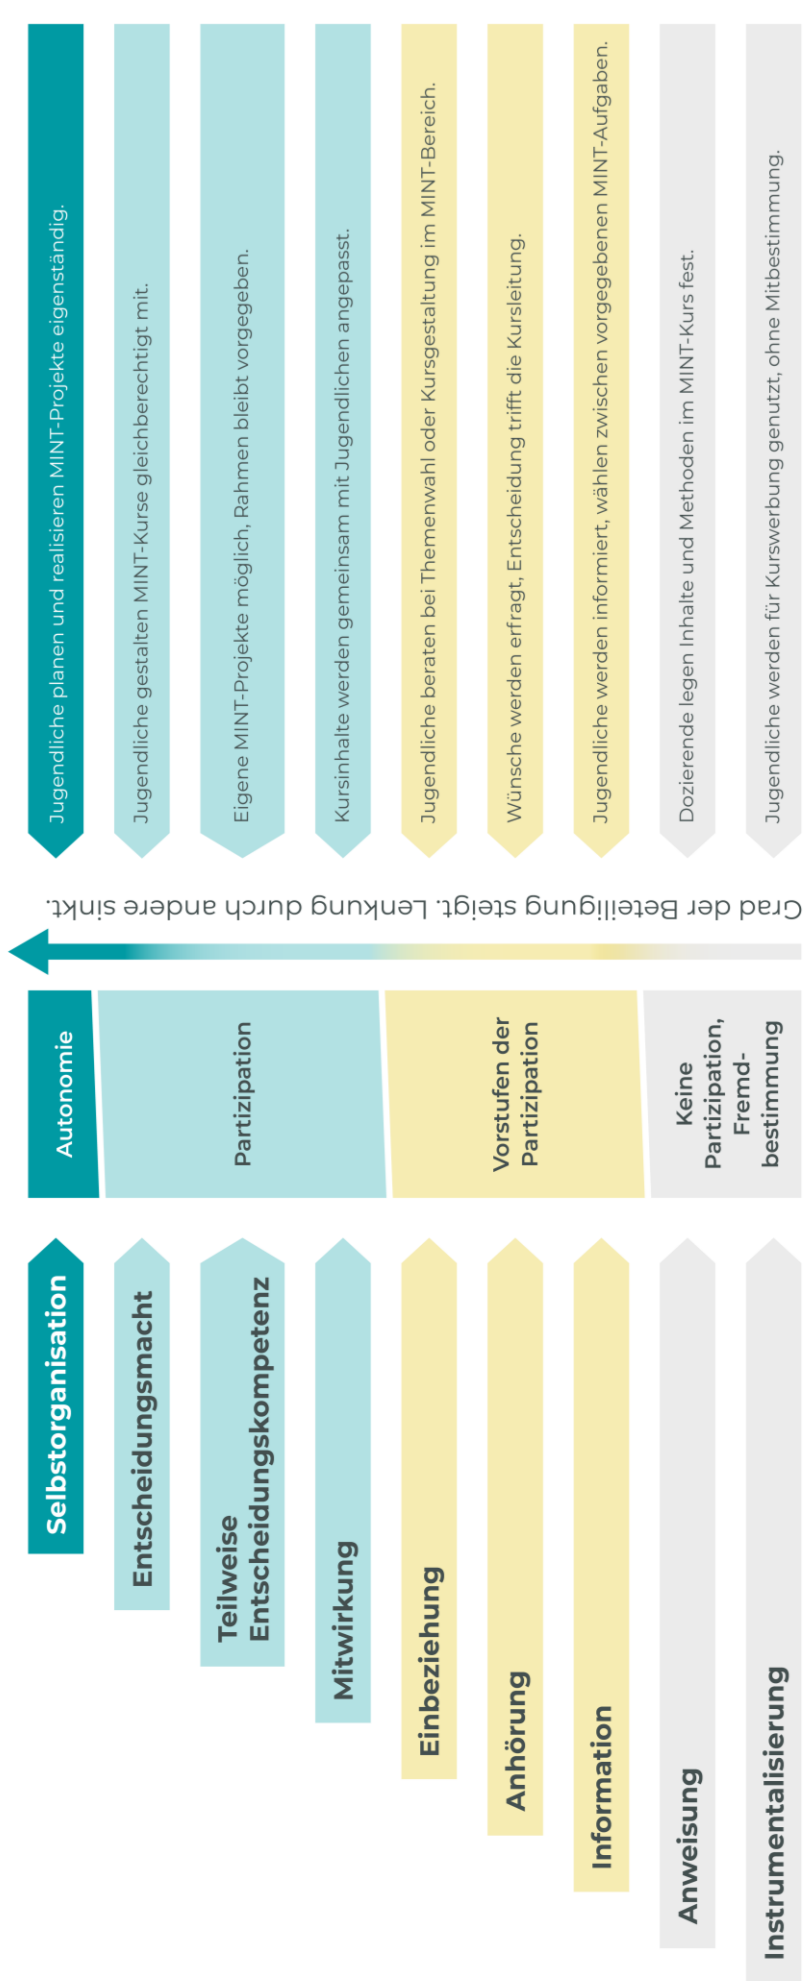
Selbstorganisation

Entscheidungsmacht

Teilweise Entscheidungskompetenz

Mitwirkung

Einbeziehung

Anhörung

Information

Anweisung

Instrumentalisierung

Autonomie

Partizipation

Vorstufen der Partizipation

Keine Partizipation, Fremdbestimmung

Grad der Beteiligung steigt. Lenkung durch andere sinkt.

Jugendliche planen und realisieren MINT-Projekte eigenständig.

Jugendliche gestalten MINT-Kurse gleichberechtigt mit.

Eigene MINT-Projekte möglich, Rahmen bleibt vorgegeben.

Kursinhalte werden gemeinsam mit Jugendlichen angepasst.

Jugendliche beraten bei Themenwahl oder Kursgestaltung im MINT-Bereich.

Wünsche werden erfragt, Entscheidung trifft die Kursleitung.

Jugendliche werden informiert, wählen zwischen vorgegebenen MINT-Aufgaben.

Dozierende legen Inhalte und Methoden im MINT-Kurs fest.

Jugendliche werden für Kurswerbung genutzt, ohne Mitbestimmung.